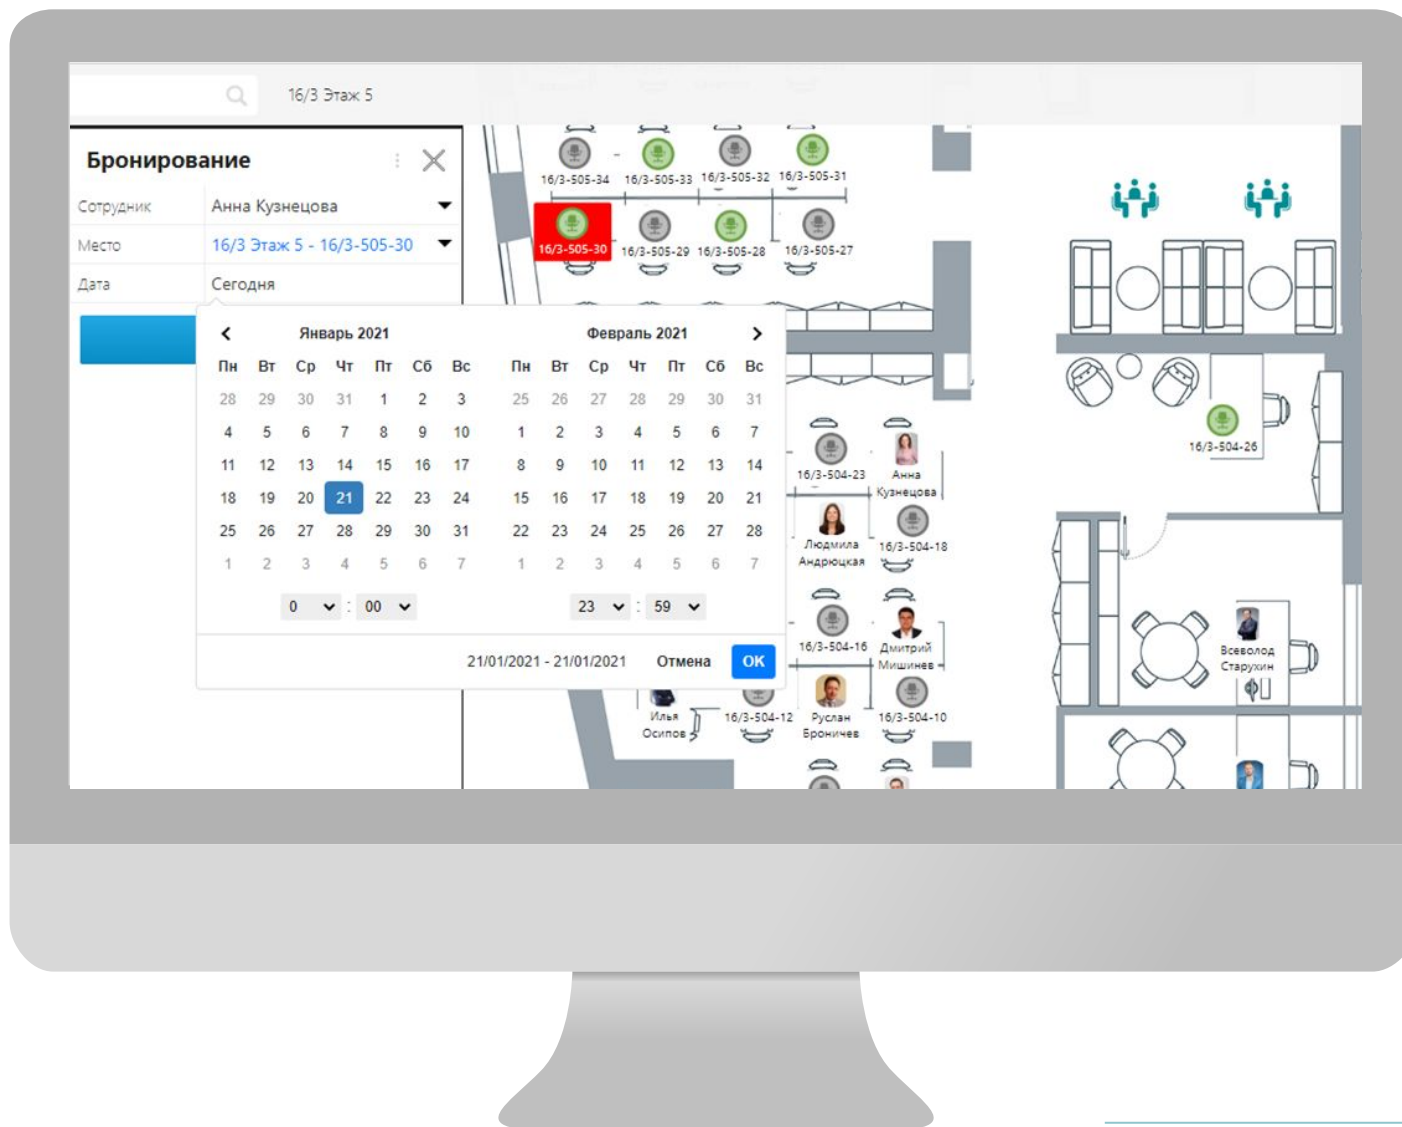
16/3 Этаж 5

Бронирование

| Сотрудник | Анна Кузнецова |
|---|---|
| Место | 16/3 Этаж 5 - 16/3-505-30 |
| Дата | Сегодня |

Январь 2021

| Пн | Вт | Ср | Чт | Пт | Сб | Вс |
|---|---|---|---|---|---|---|
| 28 | 29 | 30 | 31 | 1 | 2 | 3 |
| 4 | 5 | 6 | 7 | 8 | 9 | 10 |
| 11 | 12 | 13 | 14 | 15 | 16 | 17 |
| 18 | 19 | 20 | 21 | 22 | 23 | 24 |
| 25 | 26 | 27 | 28 | 29 | 30 | 31 |
| 1 | 2 | 3 | 4 | 5 | 6 | 7 |

0 : 00

Февраль 2021

| Пн | Вт | Ср | Чт | Пт | Сб | Вс |
|---|---|---|---|---|---|---|
| 25 | 26 | 27 | 28 | 29 | 30 | 31 |
| 1 | 2 | 3 | 4 | 5 | 6 | 7 |
| 8 | 9 | 10 | 11 | 12 | 13 | 14 |
| 15 | 16 | 17 | 18 | 19 | 20 | 21 |
| 22 | 23 | 24 | 25 | 26 | 27 | 28 |
| 1 | 2 | 3 | 4 | 5 | 6 | 7 |

23 : 59

21/01/2021 - 21/01/2021 Отмена OK

16/3-505-34 16/3-505-33 16/3-505-32 16/3-505-31
16/3-505-30 16/3-505-29 16/3-505-28 16/3-505-27
16/3-504-23 Анна Кузнецова
Людмила Андрюцкая 16/3-504-18
16/3-504-16 Дмитрий Мишинев
Илья Осипов 16/3-504-12 Руслан Броничев 16/3-504-10
16/3-504-26
Всеволод Старухин